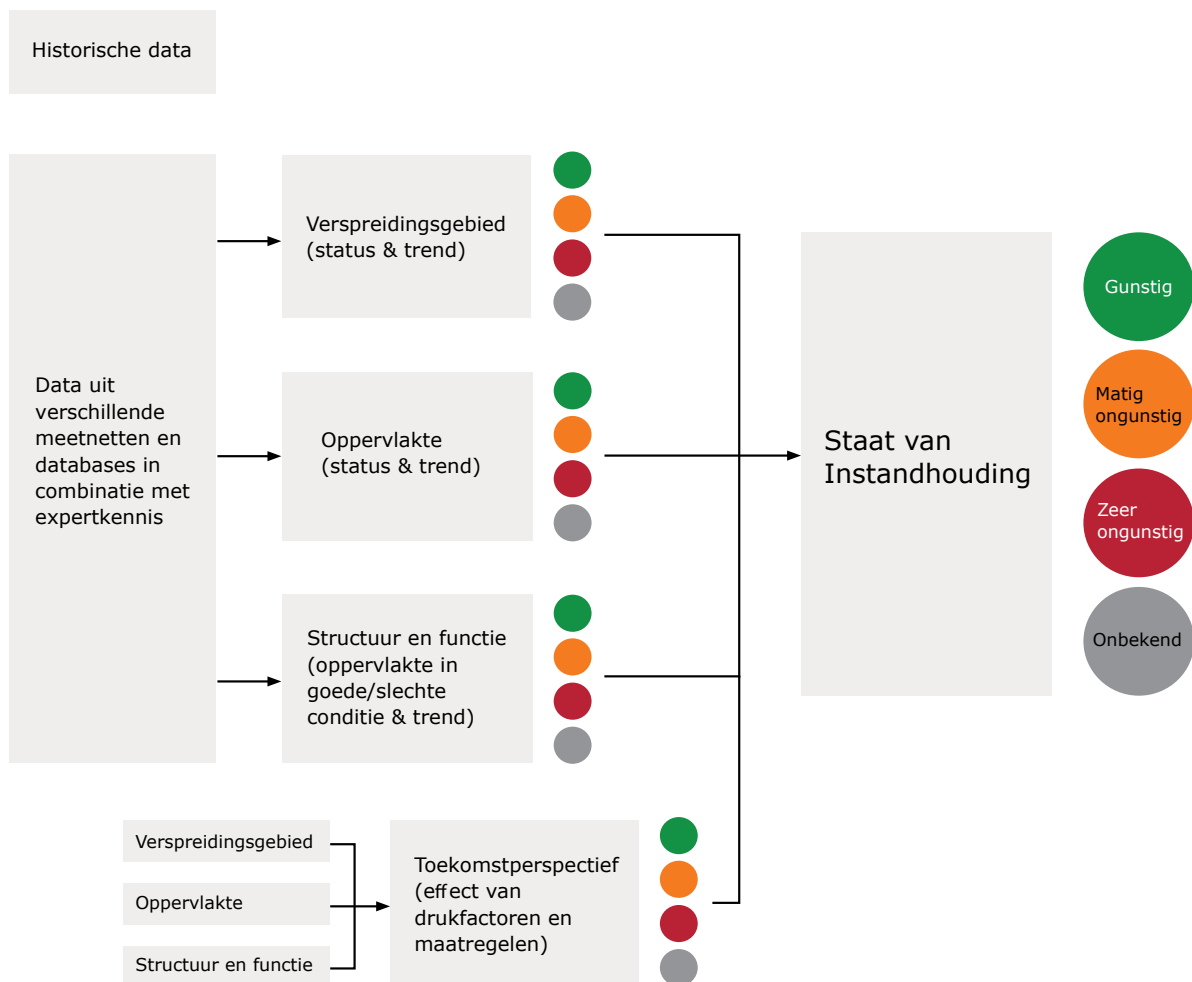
Historische data

Data uit verschillende meetnetten en databases in combinatie met expertkennis

Verspreidingsgebied (status & trend)

Oppervlakte (status & trend)

Structuur en functie (oppervlakte in goede/slechte conditie & trend)

Verspreidingsgebied

Oppervlakte

Structuur en functie

Toekomstperspectief (effect van drukfactoren en maatregelen)

Staat van Instandhouding

Gunstig

Matig ongunstig

Zeer ongunstig

Onbekend